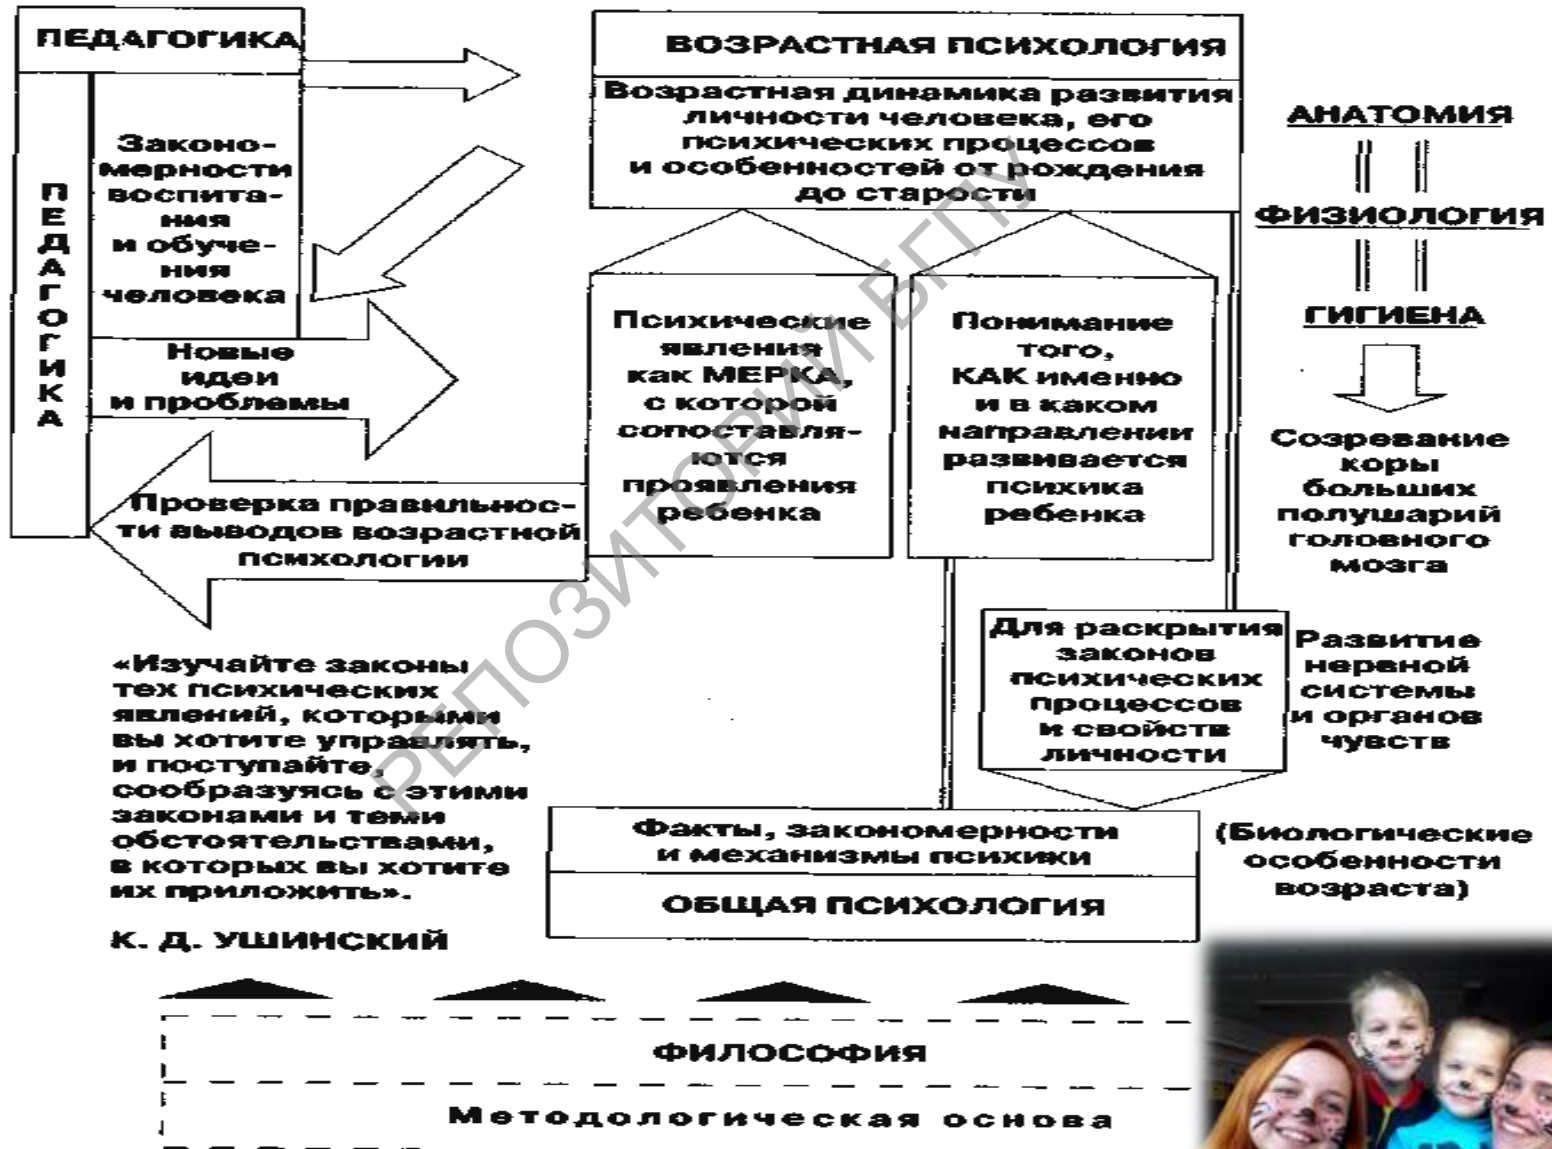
ПЕДАГОГИКА

ПЕДАГОГИКА

Закономерности воспитания и обучения человека

Новые идеи и проблемы

Проверка правильности выводов возрастной психологии

ВОЗРАСТНАЯ ПСИХОЛОГИЯ

Возрастная динамика развития личности человека, его психических процессов и особенностей от рождения до старости

Психические явления как МЕРКА, с которой сопоставляются проявления ребенка

Понимание того, КАК именно и в каком направлении развивается психика ребенка

Для раскрытия законов психических процессов и свойств личности

Факты, закономерности и механизмы психики

ОБЩАЯ ПСИХОЛОГИЯ

АНАТОМИЯ

ФИЗИОЛОГИЯ

ГИГИЕНА

Созревание коры больших полушарий головного мозга

Развитие нерeной системы и органов чувств

(Биологические особенности возраста)

«Изучайте законы тех психических явлений, которыми вы хотите управлять, и поступайте, сообразуясь с этими законами и теми обстоятельствами, в которых вы хотите их приложить».

К. Д. УШИНСКИЙ

ФИЛОСОФИЯ

Методологическая основа

РЕПОЗИТОРИЙ БГПУ